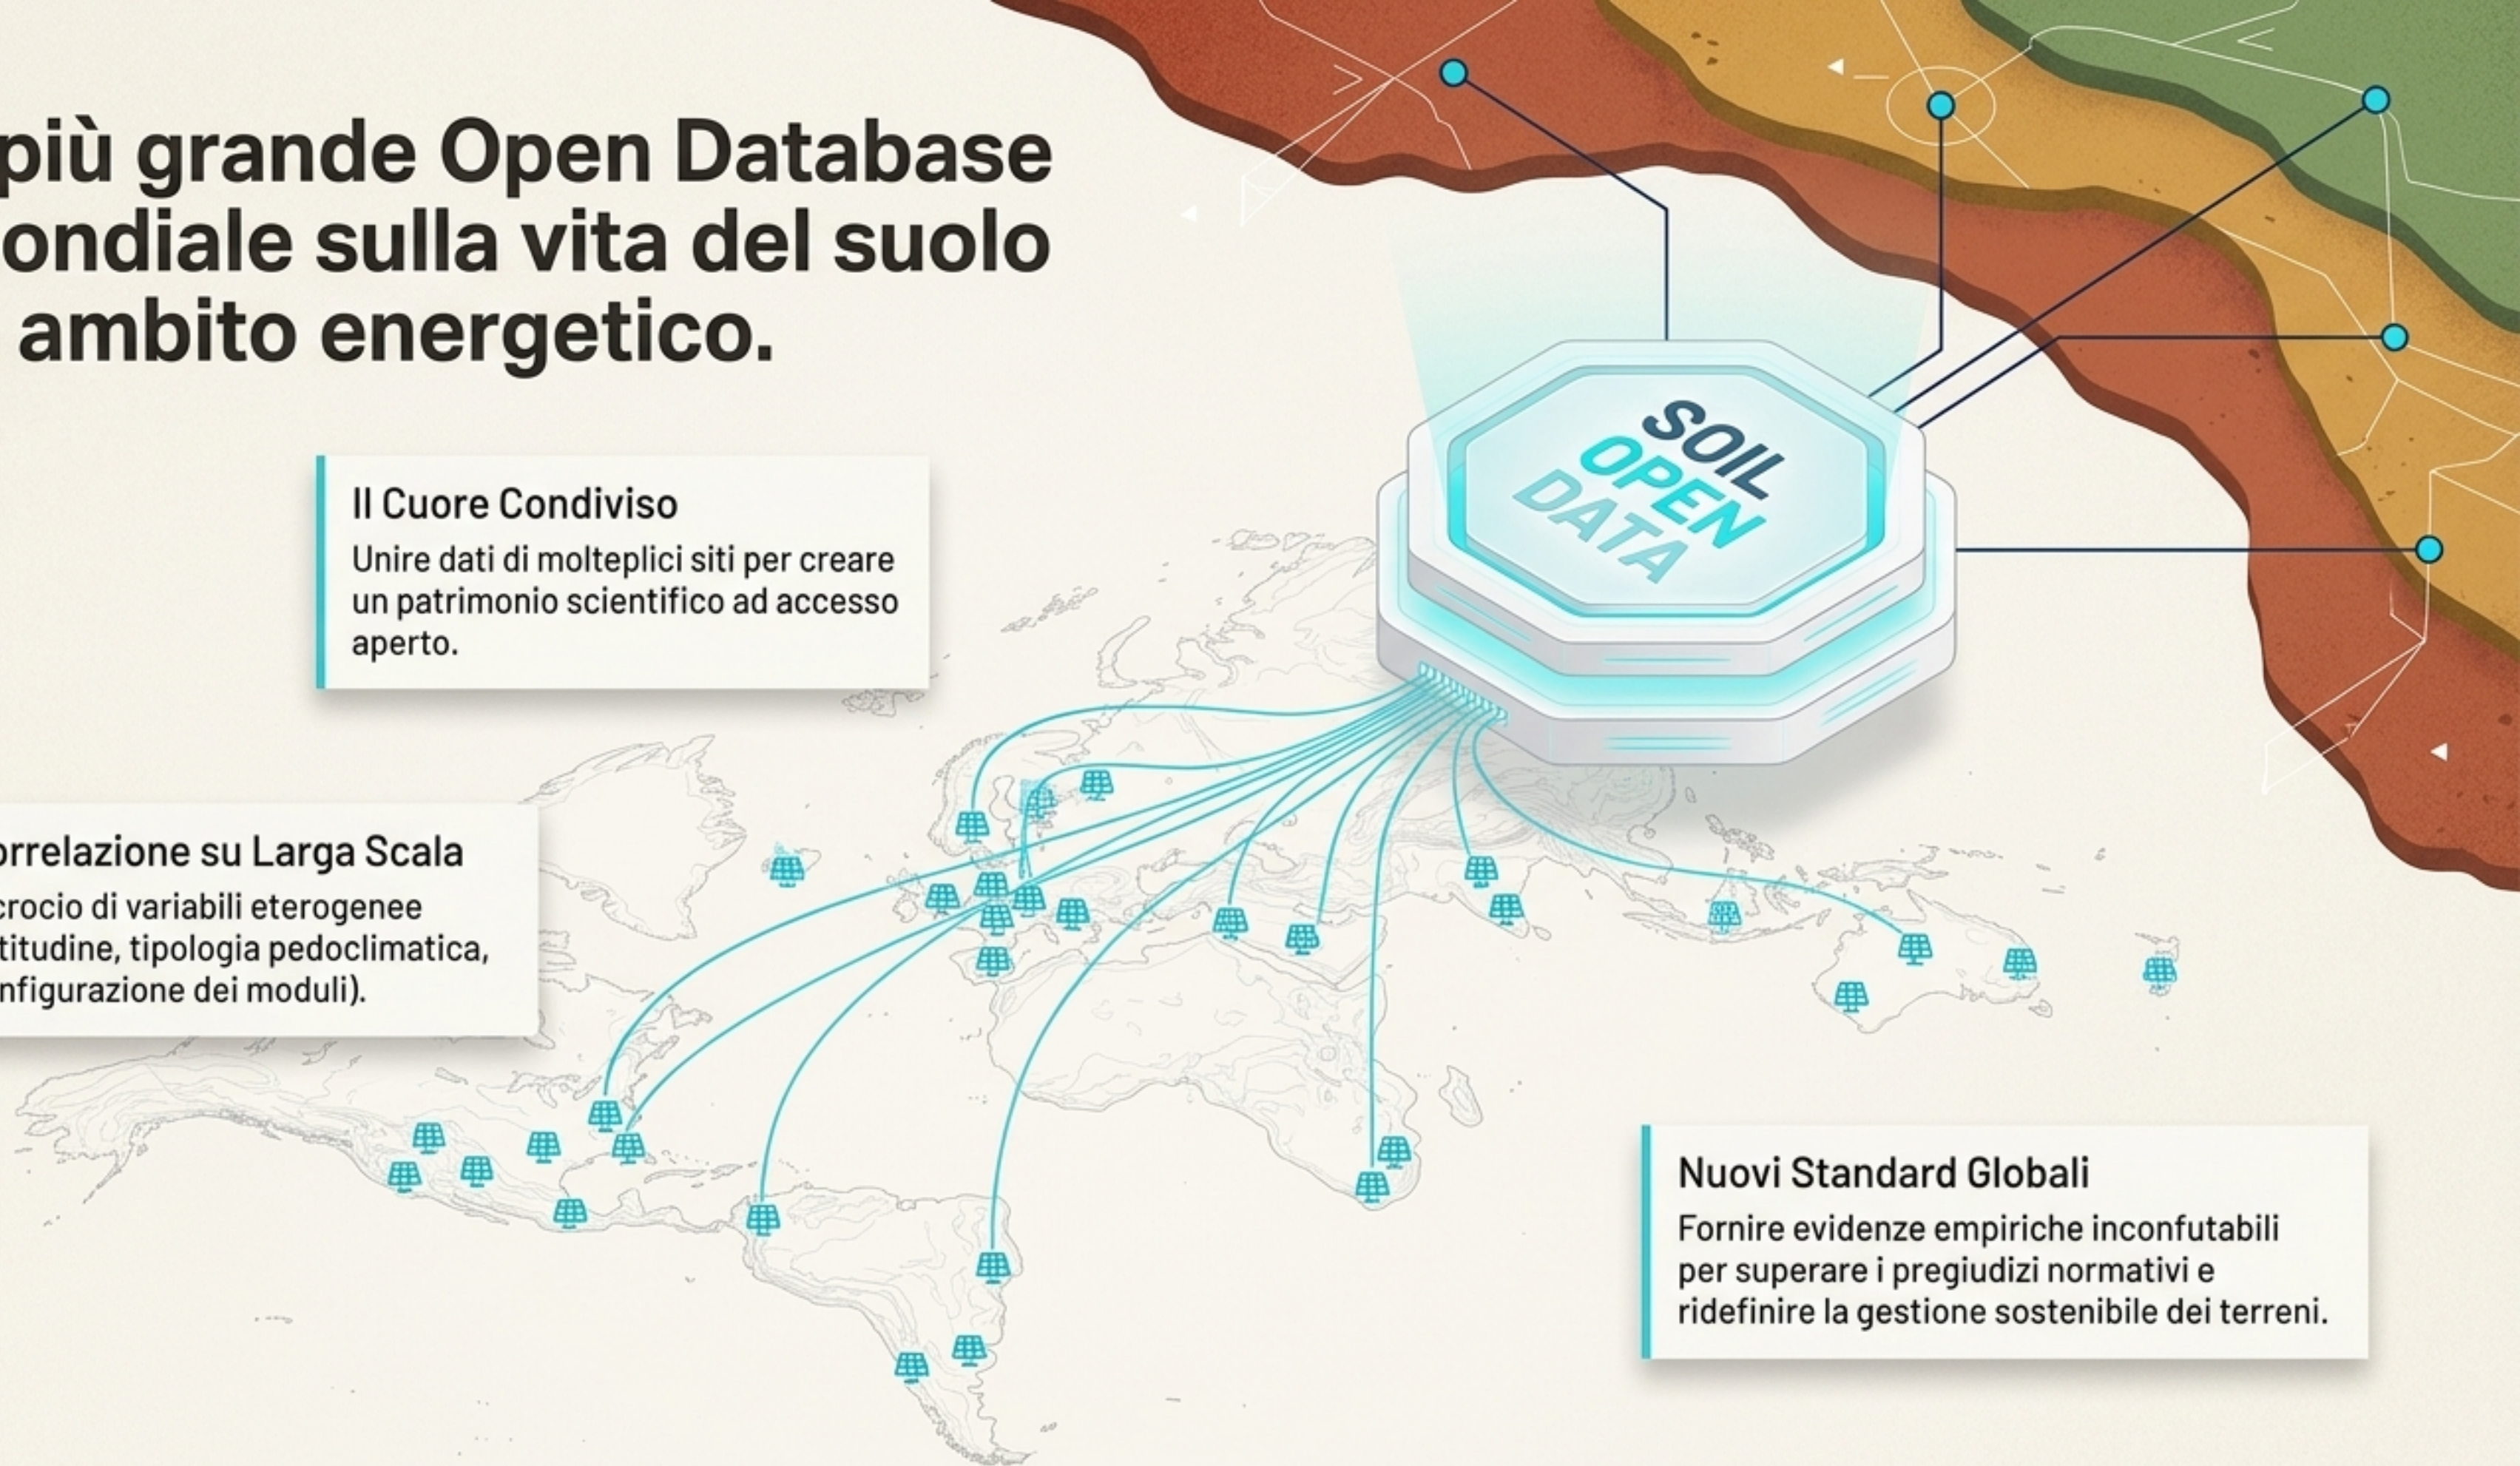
più grande Open Database ondiale sulla vita del suolo ambito energetico.

Il Cuore Condiviso

Unire dati di molteplici siti per creare un patrimonio scientifico ad accesso aperto.

SOIL OPEN DATA

orrelazione su Larga Scala

crocio di variabili eterogenee titudine, tipologia pedoclimatica, nfigurazione dei moduli).

Nuovi Standard Globali

Fornire evidenze empiriche inconfutabili per superare i pregiudizi normativi e ridefinire la gestione sostenibile dei terreni.